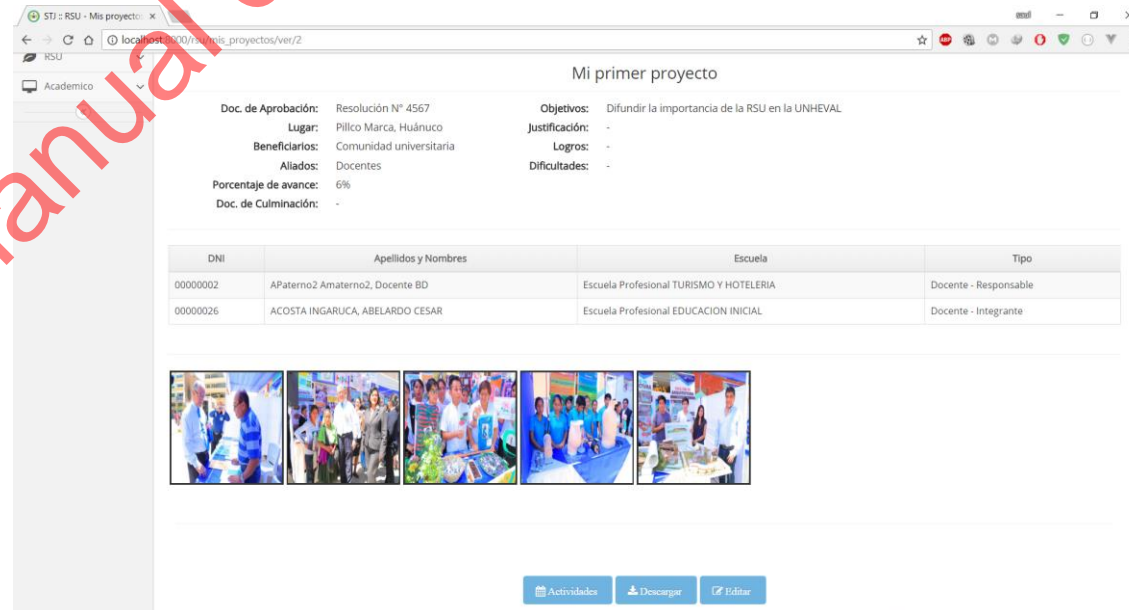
STJ :: RSU - Mis proyecto ×

localhost:8000/rsu/mis_proyectos/ver/2

RSU

Academico

Mi primer proyecto

Doc. de Aprobación: Resolución N° 4567
Lugar: Pillco Marca, Huánuco
Beneficiarios: Comunidad universitaria
Aliados: Docentes
Porcentaje de avance: 6%
Doc. de Culminación: -

Objetivos: Difundir la importancia de la RSU en la UNHEVAL
Justificación: -
Logros: -
Dificultades: -

| DNI | Apellidos y Nombres | Escuela | Tipo |
|---|---|---|---|
| 00000002 | APaterno2 Amaterno2, Docente BD | Escuela Profesional TURISMO Y HOTELERIA | Docente - Responsable |
| 00000026 | ACOSTA INGARUCA, ABELARDO CESAR | Escuela Profesional EDUCACION INICIAL | Docente - Integrante |

Actividades Descargar Editar

Manual